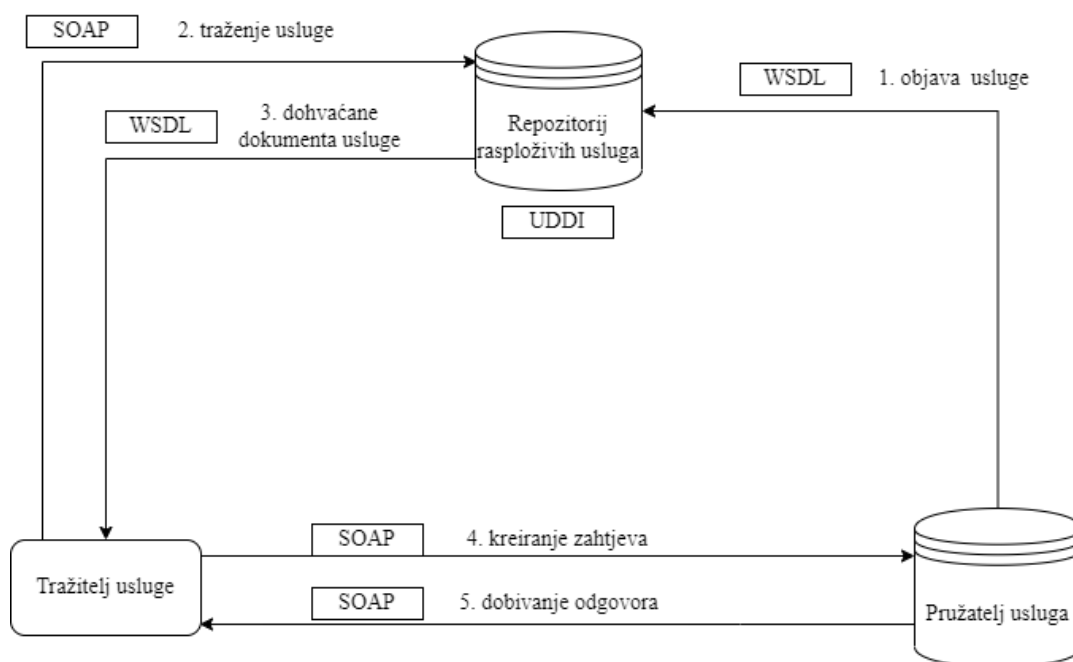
SOAP

2. traženje usluge

WSDL

1. objava usluge

WSDL

3. dohvaćane dokumenta usluge

Repozitorij raspoloživih usluga

UDDI

SOAP

4. kreiranje zahtjeva

Tražitelj usluge

SOAP

5. dobivanje odgovora

Pružatelj usluga